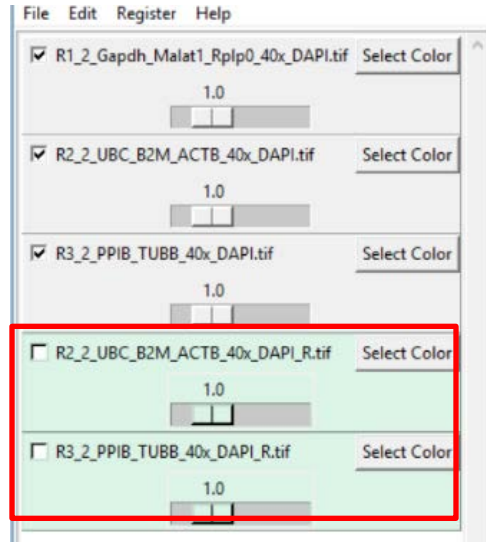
File Edit Register Help

R1_2_Gapdh_Malat1_Rplp0_40x_DAPI.tif Select Color
1.0

R2_2_UBC_B2M_ACTB_40x_DAPI.tif Select Color
1.0

R3_2_PPIB_TUBB_40x_DAPI.tif Select Color
1.0

R2_2_UBC_B2M_ACTB_40x_DAPI_R.tif Select Color
1.0

R3_2_PPIB_TUBB_40x_DAPI_R.tif Select Color
1.0